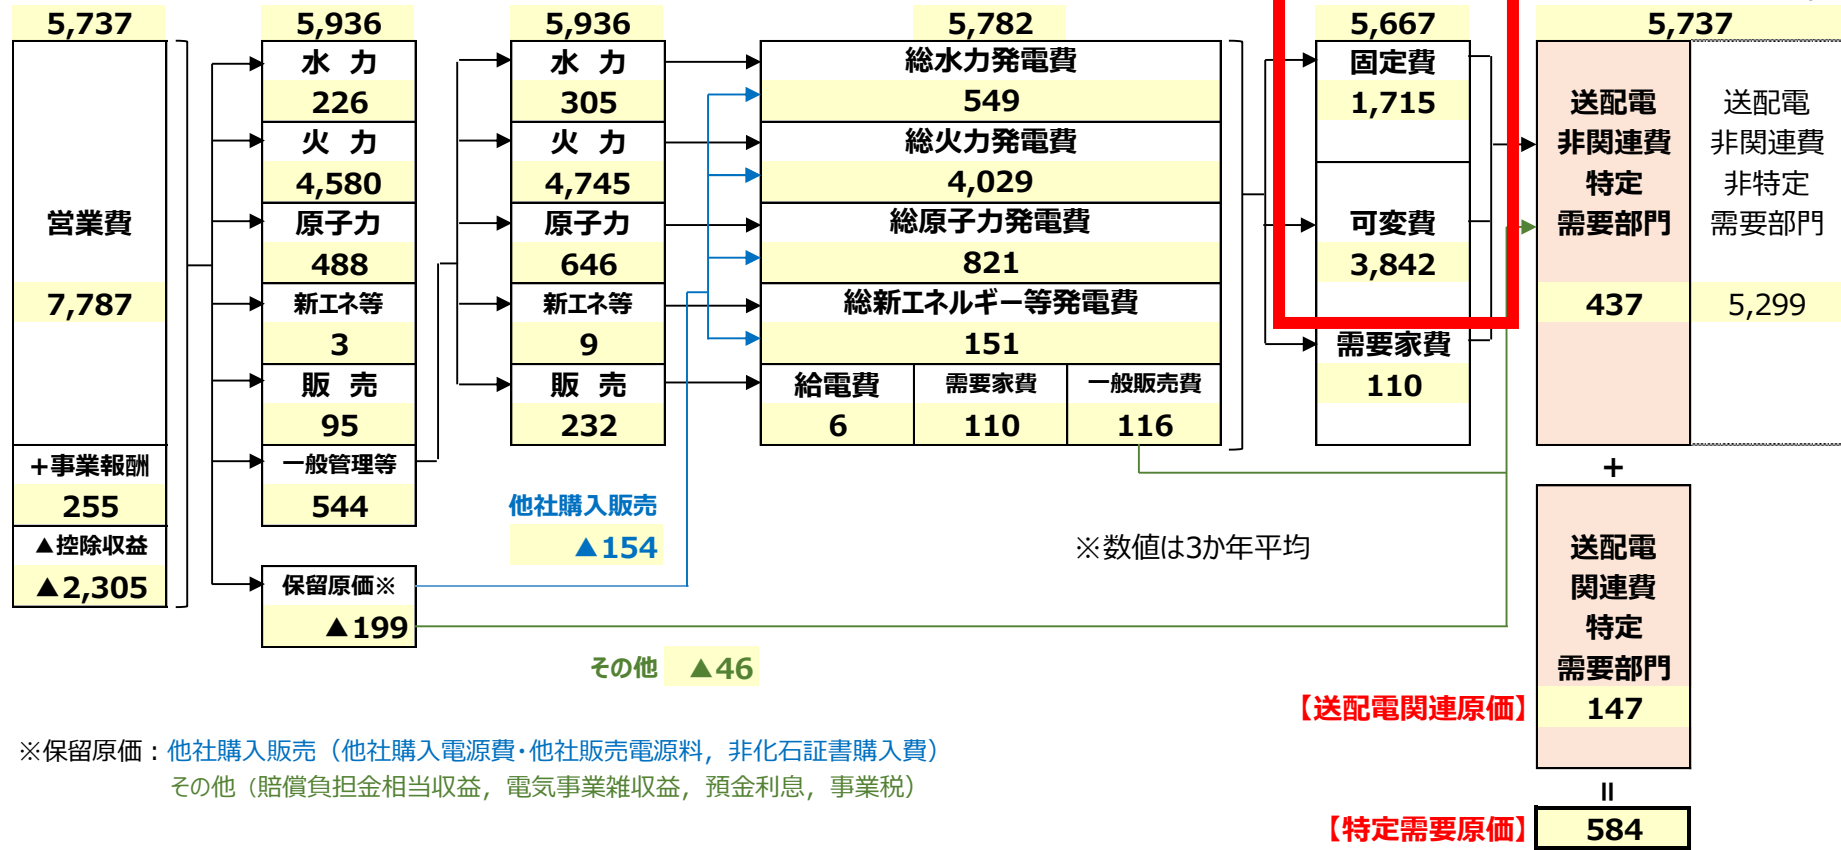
5,737

営業費

7,787

+事業報酬

255

▲控除収益

▲2,305

5,936

水 力

226

火 力

4,580

原子力

488

新エネ等

3

販 売

95

一般管理等

544

保留原価※

▲199

5,936

水 力

305

火 力

4,745

原子力

646

新エネ等

9

販 売

232

他社購入販売

▲154

その他 ▲46

5,782

総水力発電費

549

総火力発電費

4,029

総原子力発電費

821

総新エネルギー等発電費

151

| 給電費 | 需要家費 | 一般販売費 |
|---|---|---|
| 6 | 110 | 116 |

※数値は3か年平均

5,667

固定費

1,715

可変費

3,842

需要家費

110

5,737

送配電
非関連費
特定
需要部門

437

送配電
非関連費
非特定
需要部門

5,299

+

送配電
関連費
特定
需要部門

【送配電関連原価】 147

=

【特定需要原価】 584

※保留原価：他社購入販売（他社購入電源費・他社販売電源料，非化石証書購入費）
その他（賠償負担金相当収益，電気事業雑収益，預金利息，事業税）